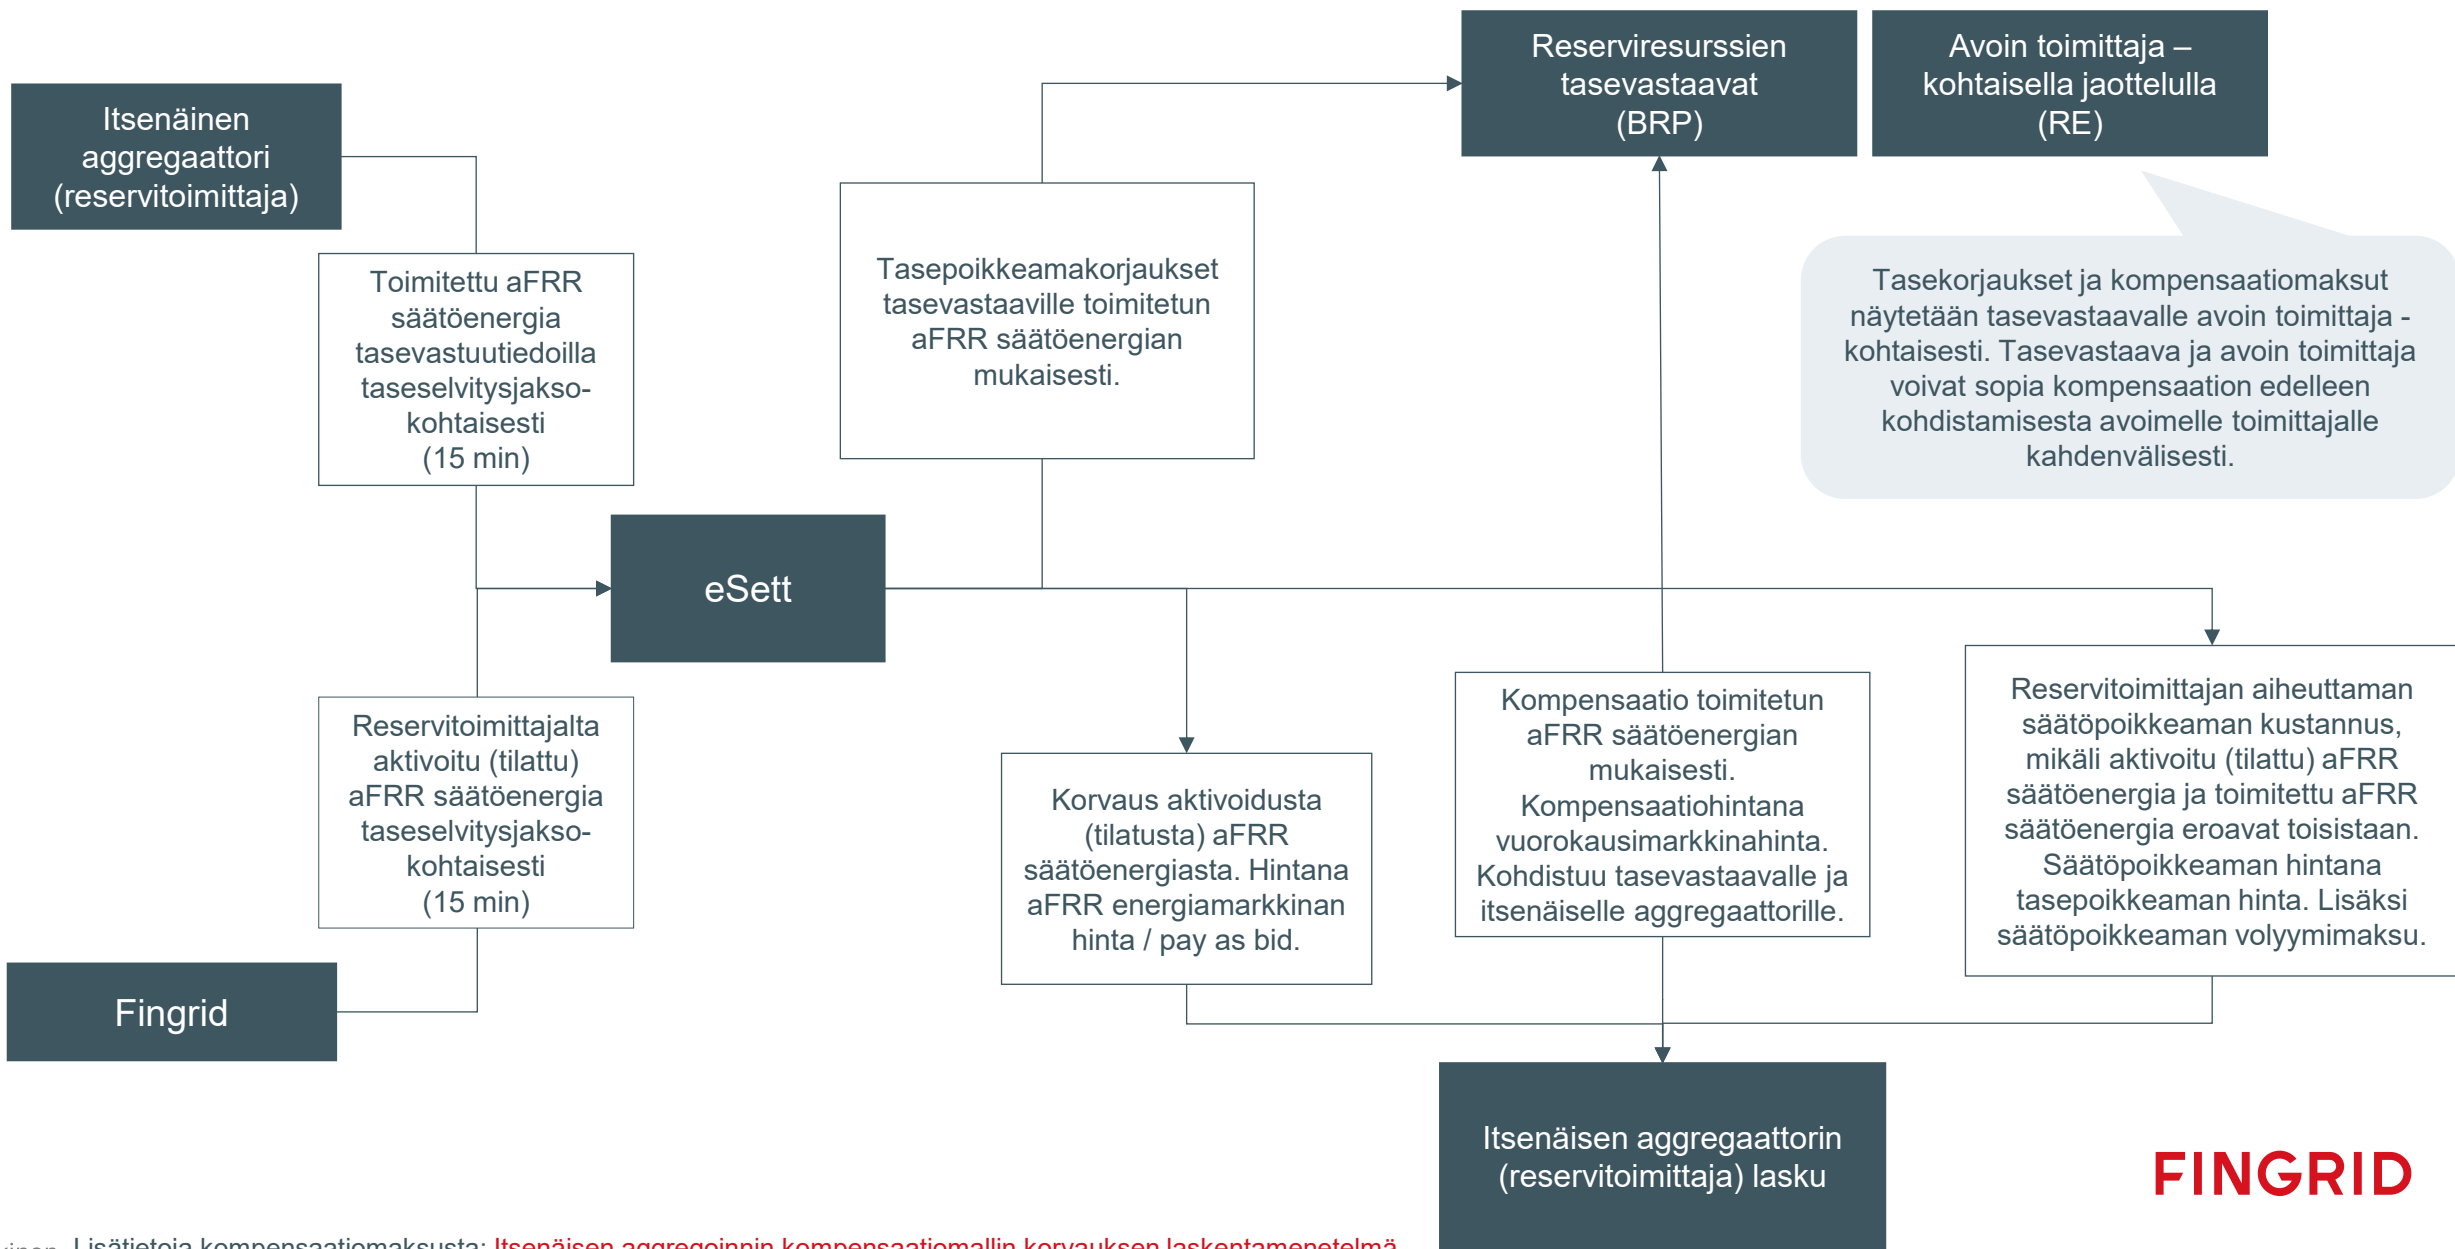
Itsenäinen aggregaattori (reservitoimittaja)

Toimitettu aFRR säätöenergia tasevastuutiedoilla taseselvitysjaksokohtaisesti (15 min)

Tasepoikkeamakorjaukset tasevastaaville toimitetun aFRR säätöenergian mukaisesti.

Reserviresurssien tasevastaavat (BRP)

Avoin toimittaja – kohtaisella jaottelulla (RE)

Tasekorjaukset ja kompensaatiomaksut näytetään tasevastaavalle avoin toimittaja - kohtaisesti. Tasevastaava ja avoin toimittaja voivat sopia kompensaation edelleen kohdistamisesta avoimelle toimittajalle kahdenvälisesti.

eSett

Reservitoimittajalta aktivoitu (tilattu) aFRR säätöenergia taseselvitysjaksokohtaisesti (15 min)

Korvaus aktivoidusta (tilatusta) aFRR säätöenergiasta. Hintana aFRR energiamarkkinan hinta / pay as bid.

Kompensaatio toimitetun aFRR säätöenergian mukaisesti. Kompensaatiohintana vuorokausimarkkinahinta. Kohdistuu tasevastaavalle ja itsenäiselle aggregaattorille.

Reservitoimittajan aiheuttaman säätöpoikkeaman kustannus, mikäli aktivoitu (tilattu) aFRR säätöenergia ja toimitettu aFRR säätöenergia eroavat toisistaan. Säätöpoikkeaman hintana tasepoikkeaman hinta. Lisäksi säätöpoikkeaman volyymimaksu.

Fingrid

Itsenäisen aggregaattorin (reservitoimittaja) lasku

FINGRID

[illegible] Lisätietoja kompensaatiomaksusta: Itsenäisen aggregoinnin kompensaatiomallin korvauksen laskentamenetelmä